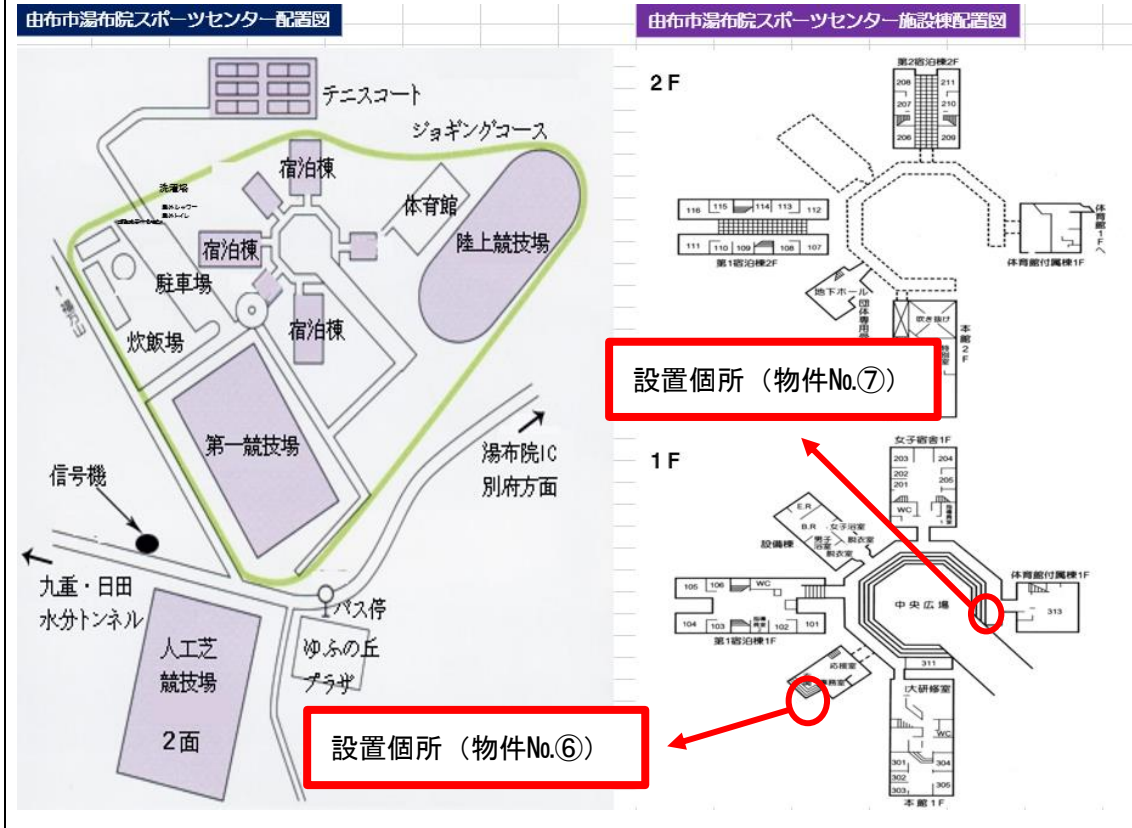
由布市湯布院スポーツセンター配置図

テニスコート
ジョギングコース
宿泊棟
洗濯場
体育館
宿泊棟
陸上競技場
駐車場
宿泊棟
炊飯場
第一競技場
湯布院IC
別府方面
信号機
九重・日田
水分トンネル
バス停
人工芝
競技場
2面
ゆふの丘
プラザ

由布市湯布院スポーツセンター施設棟配置図

2 F
第2宿泊棟2F
208 207 206 211 210 209
116 115 114 113 112
111 110 109 108 107
第1宿泊棟2F
体育館1Fへ
体育館付属棟1F
地下ホール
団体専用室
吹き抜け
本館2F
特別室

設置個所（物件No.⑦）

1 F
女子宿舎1F
203 202 201 204 205
WC
E.R
B.R
女子浴室
男子浴室
脱衣室
設備棟
体育館付属棟1F
105 106 WC
104 103 102 101
中央広場
313
第1宿泊棟1F
311
応接室
事務室
大研修室
WC
301 302 303 304 305
本館1F

設置個所（物件No.⑥）